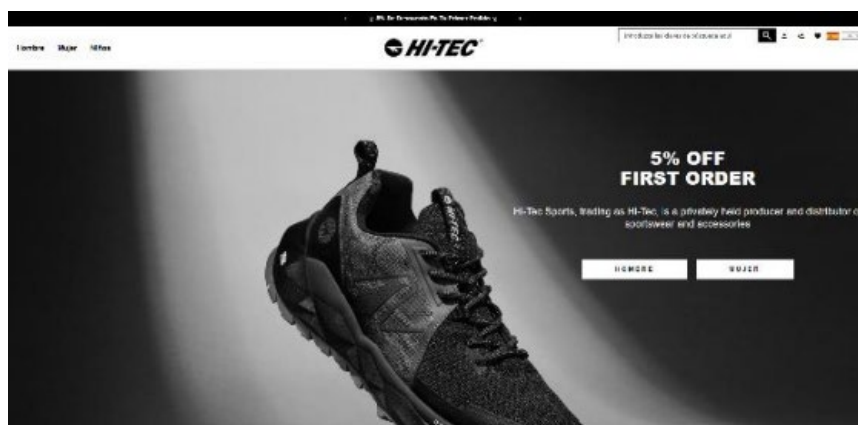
5% De Descuento En Tu Primer Pedido

Hombre Mujer Niños

HI-TEC

Introduce los datos de búsqueda

5% OFF
FIRST ORDER

Hi-Tec Sports, trading as Hi-Tec, is a privately held producer and distributor o sportswear and accessories

HOMBRE

MUJER